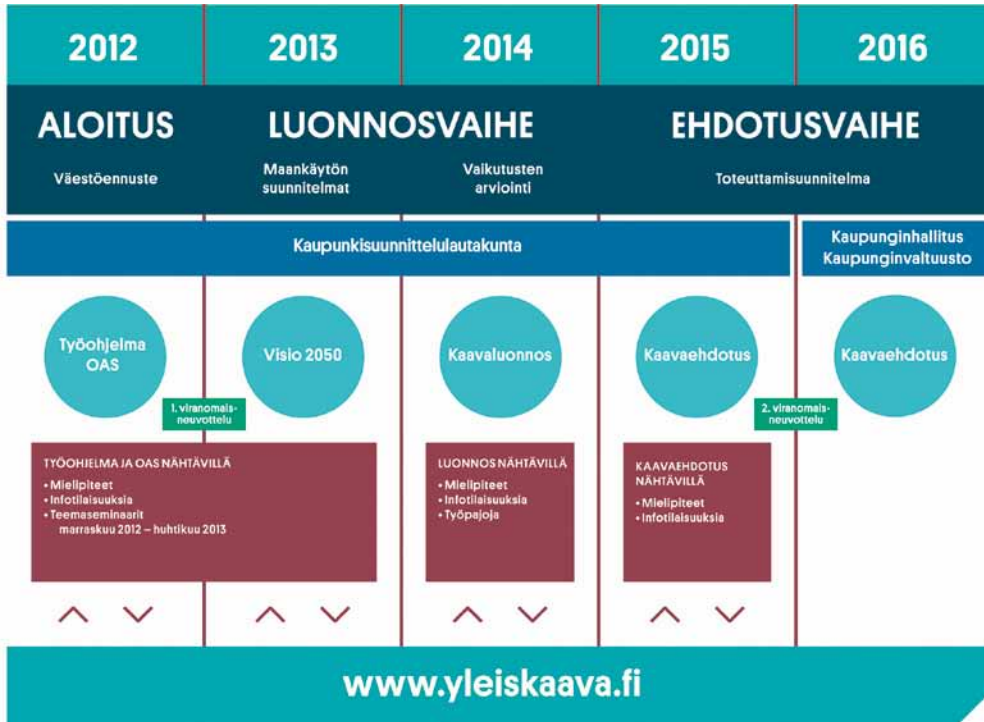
2012
2013
2014
2015
2016

ALOITUS
Väestöennuste

LUONNOSVAIHE
Maankäytön suunnitelmat
Vaikutusten arviointi

EHDOTUSVAIHE
Toteuttamisuunnitelma

Kaupunkisuunnittelulautakunta

Kaupunginhallitus
Kaupunginvaltuusto

Työohjelma OAS

Visio 2050

Kaavaluonnos

Kaavaehdotus

Kaavaehdotus

1. viranomaisneuvottelu

2. viranomaisneuvottelu

TYÖOHJELMA JA OAS NÄHTÄVILLÄ
• Mielipiteet
• Infotilaisuuksia
• Teemaseminaarit marraskuu 2012 – huhtikuu 2013

LUONNOS NÄHTÄVILLÄ
• Mielipiteet
• Infotilaisuuksia
• Työpajoja

KAAVAEHDOTUS NÄHTÄVILLÄ
• Mielipiteet
• Infotilaisuuksia

www.yleiskaava.fi